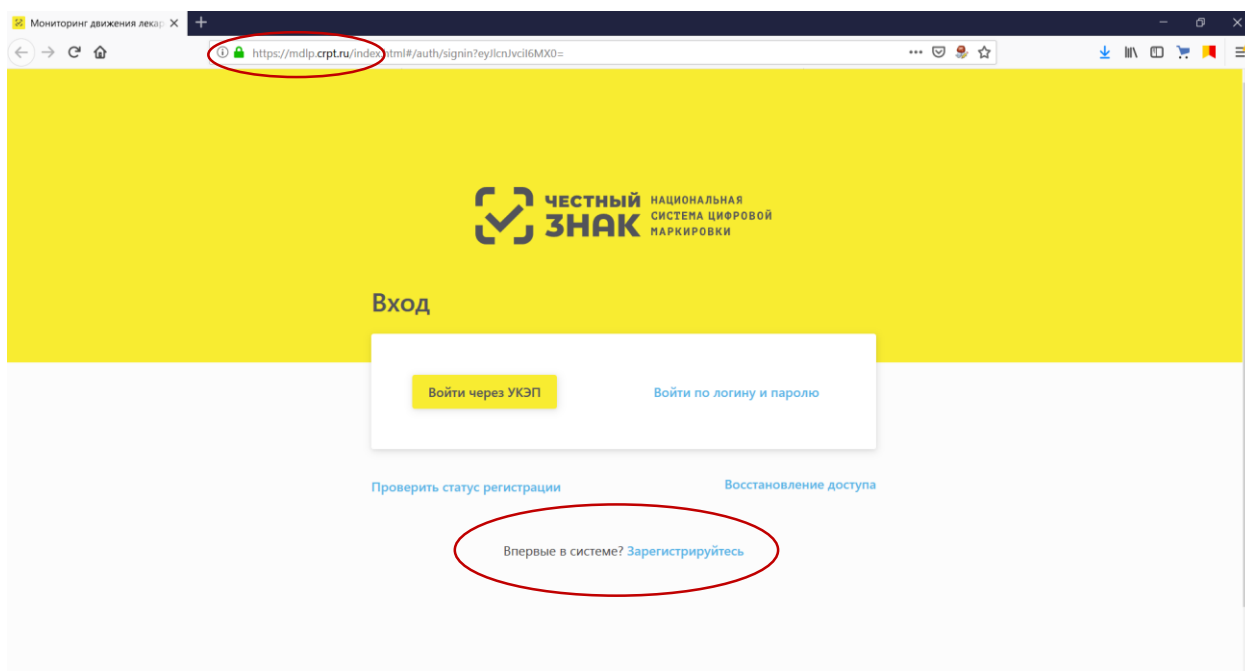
Мониторинг движения лекар

https://mdlp.crpt.ru/index.html#/auth/signin?eyJlcnJvciI6MX0=

ЧЕСТНЫЙ ЗНАК НАЦИОНАЛЬНАЯ СИСТЕМА ЦИФРОВОЙ МАРКИРОВКИ

Вход

Войти через УКЭП

Войти по логину и паролю

Проверить статус регистрации

Восстановление доступа

Впервые в системе? Зарегистрируйтесь